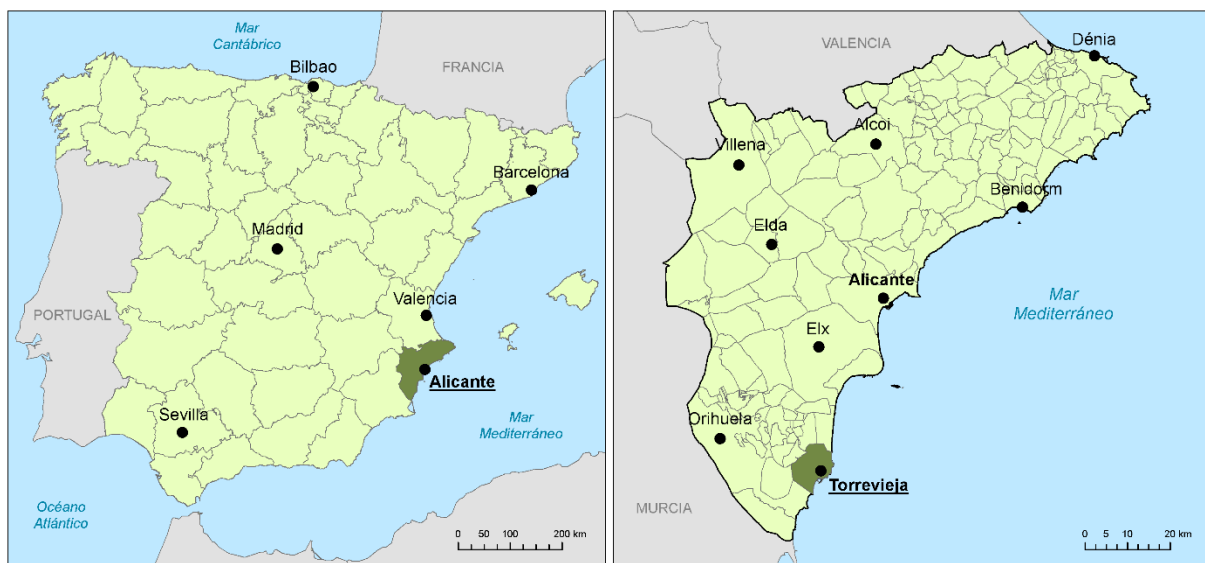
Mar Cantábrico
Bilbao
FRANCIA
Barcelona
Madrid
PORTUGAL
Valencia
Alicante
Sevilla
Mar Mediterráneo
Océano Atlántico
0 50 100 200 km

VALENCIA
Dénia
Alcoi
Villena
Benidorm
Elda
Alicante
Mar Mediterráneo
Elx
Orihuela
Torrevieja
MURCIA
0 5 10 20 km